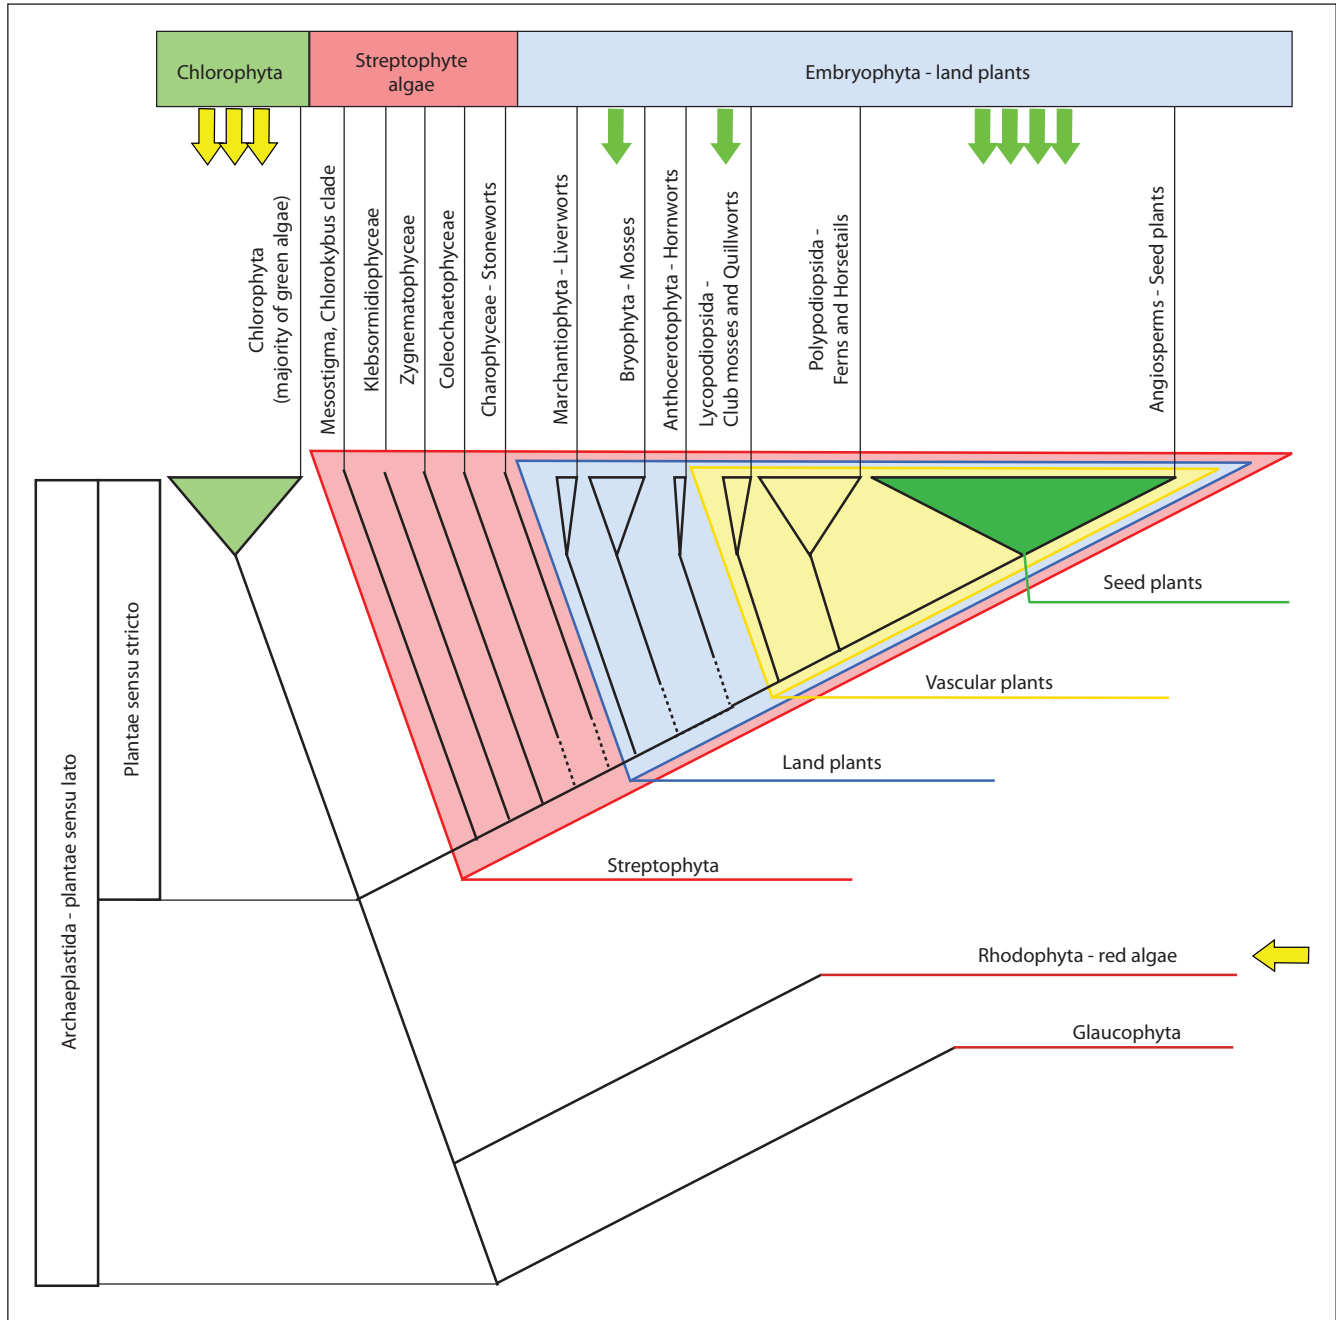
Chlorophyta

Streptophyte algae

Embryophyta - land plants

Chlorophyta (majority of green algae)

Mesostigma, Chlorokybus clade

Klebsormidiophyceae

Zygnematophyceae

Coleochaetophyceae

Charophyceae - Stoneworts

Marchantiophyta - Liverworts

Bryophyta - Mosses

Anthocerotophyta - Hornworts

Lycopodiopsida - Club mosses and Quillworts

Polypodiopsida - Ferns and Horsetails

Angiosperms - Seed plants

Seed plants

Vascular plants

Land plants

Streptophyta

Plantae sensu stricto

Archaeplastida - plantae sensu lato

Rhodophyta - red algae

Glaucophyta